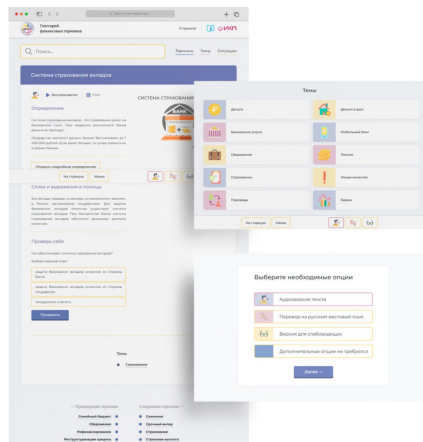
Глоссарий финансовых терминов

Поиск...

Термины Темы Ситуации

Система страхования вкладов

Определение

СИСТЕМА СТРАХОВАНИЯ ВКЛАДОВ

Открыть подробное определение

На главную Меню

Слова и выражения в помощь

Проверь себя

Проверить

Темы

Темы

Деньги

Деньги в долг

Банковские услуги

Мобильный банк

Сбережение

Налоги

Страхование

Мошенничество

Переводы

Биржа

На главную Меню

Выберите необходимые опции

Аудиоверсия текста

Перевод на русский жестовый язык

Версия для слабовидящих

Дополнительные опции не требуются

Далее →

Семейный бюджет

Сбережения

Рефинансирование

Реструктуризация кредита

Страхование

Срочный вклад

Страхование

Страховая выплата